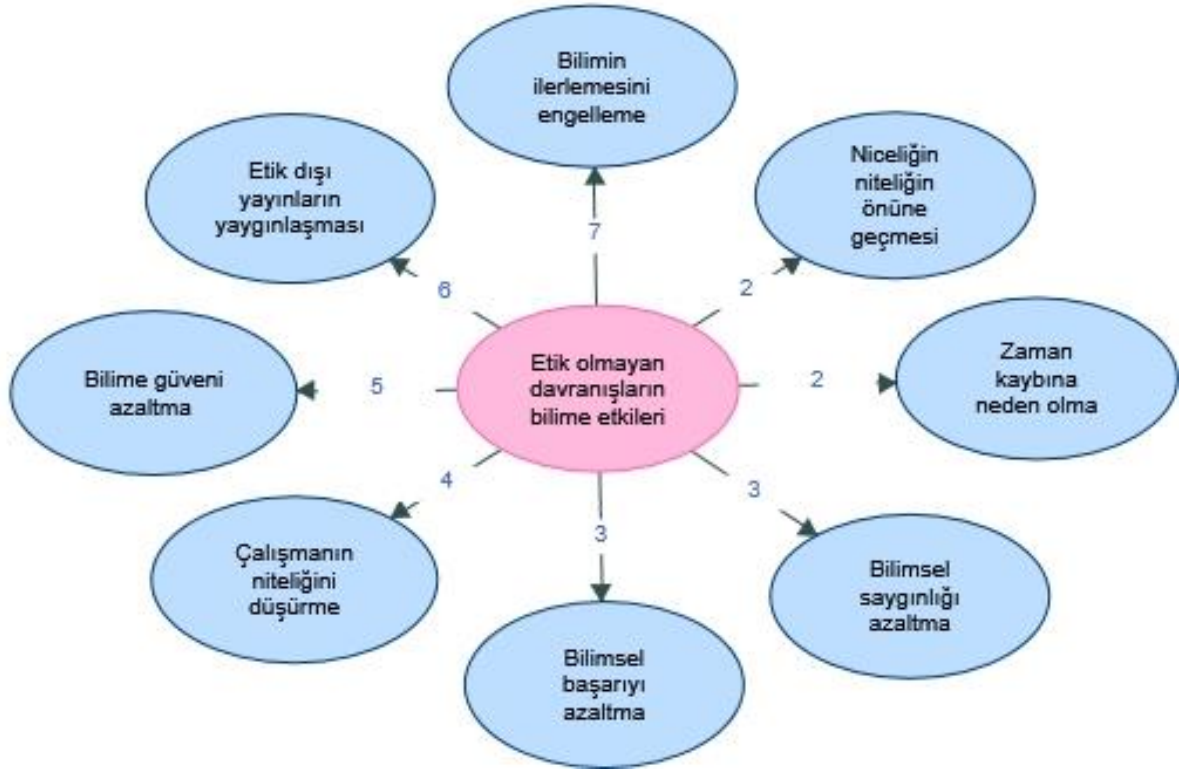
Etik olmayan davranışların bilime etkileri

7
Bilimin ilerlemesini engelleme

2
Niceliğin niteliğin önüne geçmesi

2
Zaman kaybına neden olma

3
Bilimsel saygınlığı azaltma

3
Bilimsel başarıyı azaltma

4
Çalışmanın niteliğini düşürme

5
Bilime güveni azaltma

6
Etik dışı yayınların yaygınlaşması